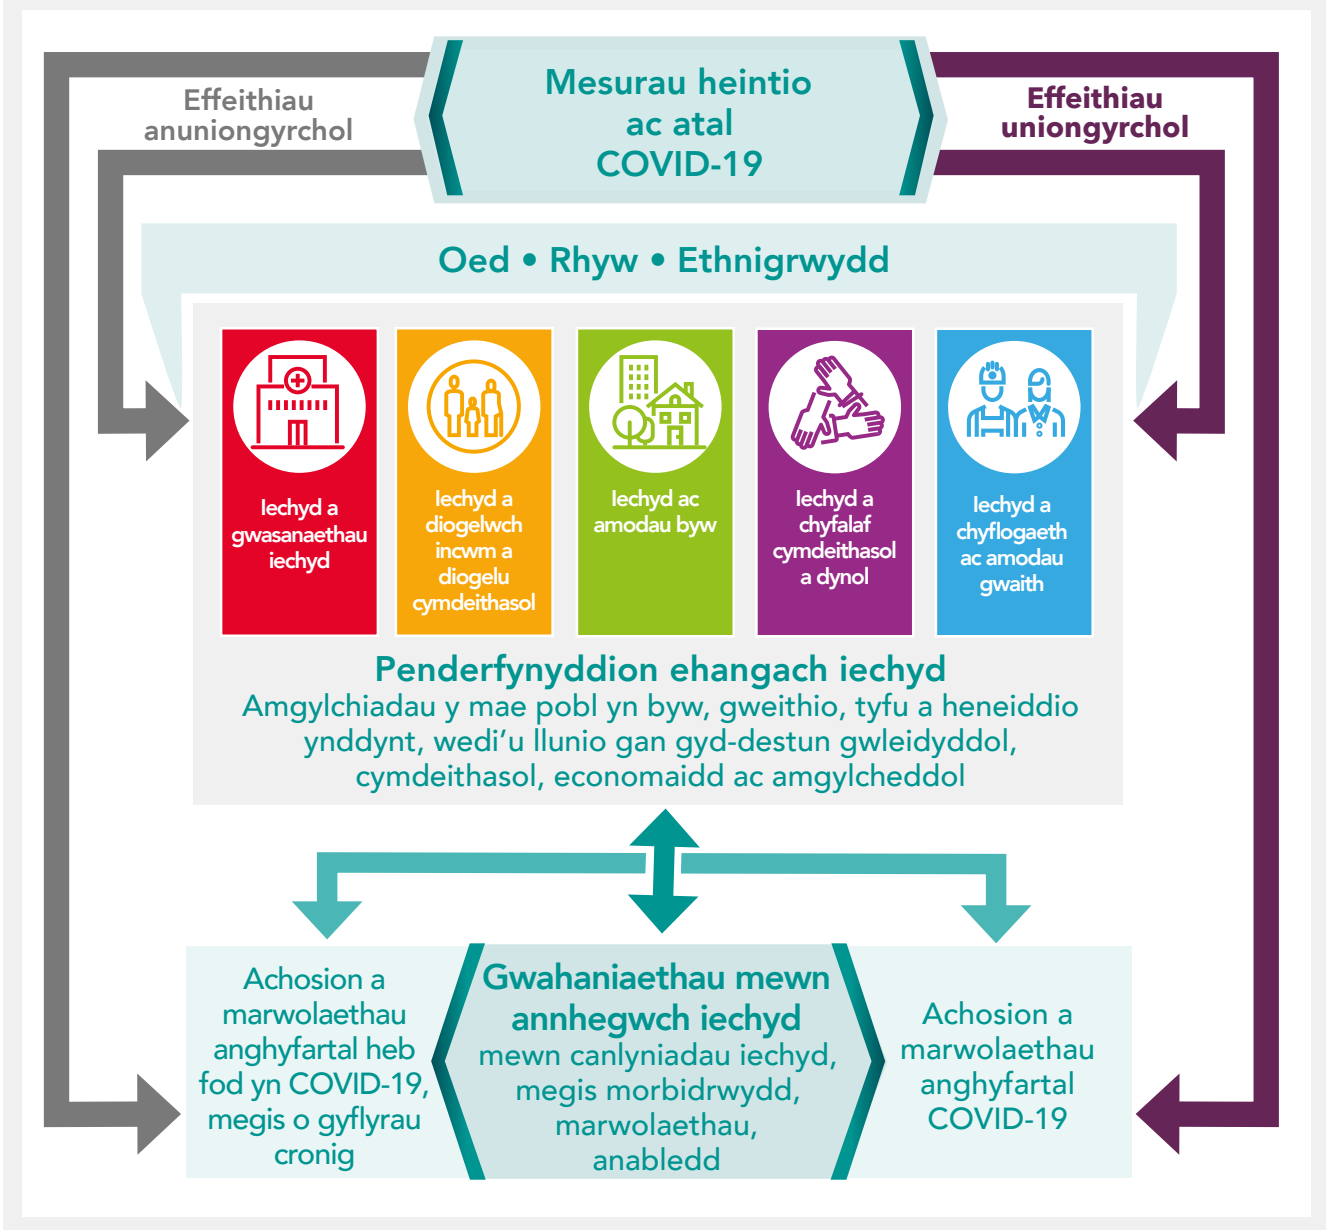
Effeithiau anuniongyrchol

Mesurau heintio ac atal COVID-19

Effeithiau uniongyrchol

Oed • Rhyw • Ethnigrwydd

Iechyd a gwasanaethau iechyd

Iechyd a diogelwch incwm a diogelu cymdeithasol

Iechyd ac amodau byw

Iechyd a chyfalaf cymdeithasol a dynol

Iechyd a chyflogaeth ac amodau gwaith

Penderfynyddion ehangach iechyd
Amgylchiadau y mae pobl yn byw, gweithio, tyfu a heneiddio ynddynt, wedi'u llunio gan gyd-destun gwleidyddol, cymdeithasol, economaidd ac amgylcheddol

Achosion a marwolaethau anghyfartal heb fod yn COVID-19, megis o gyflyrau cronig

Gwahaniaethau mewn annhegwch iechyd
mewn canlyniadau iechyd, megis morbidrwydd, marwolaethau, anabledd

Achosion a marwolaethau anghyfartal COVID-19